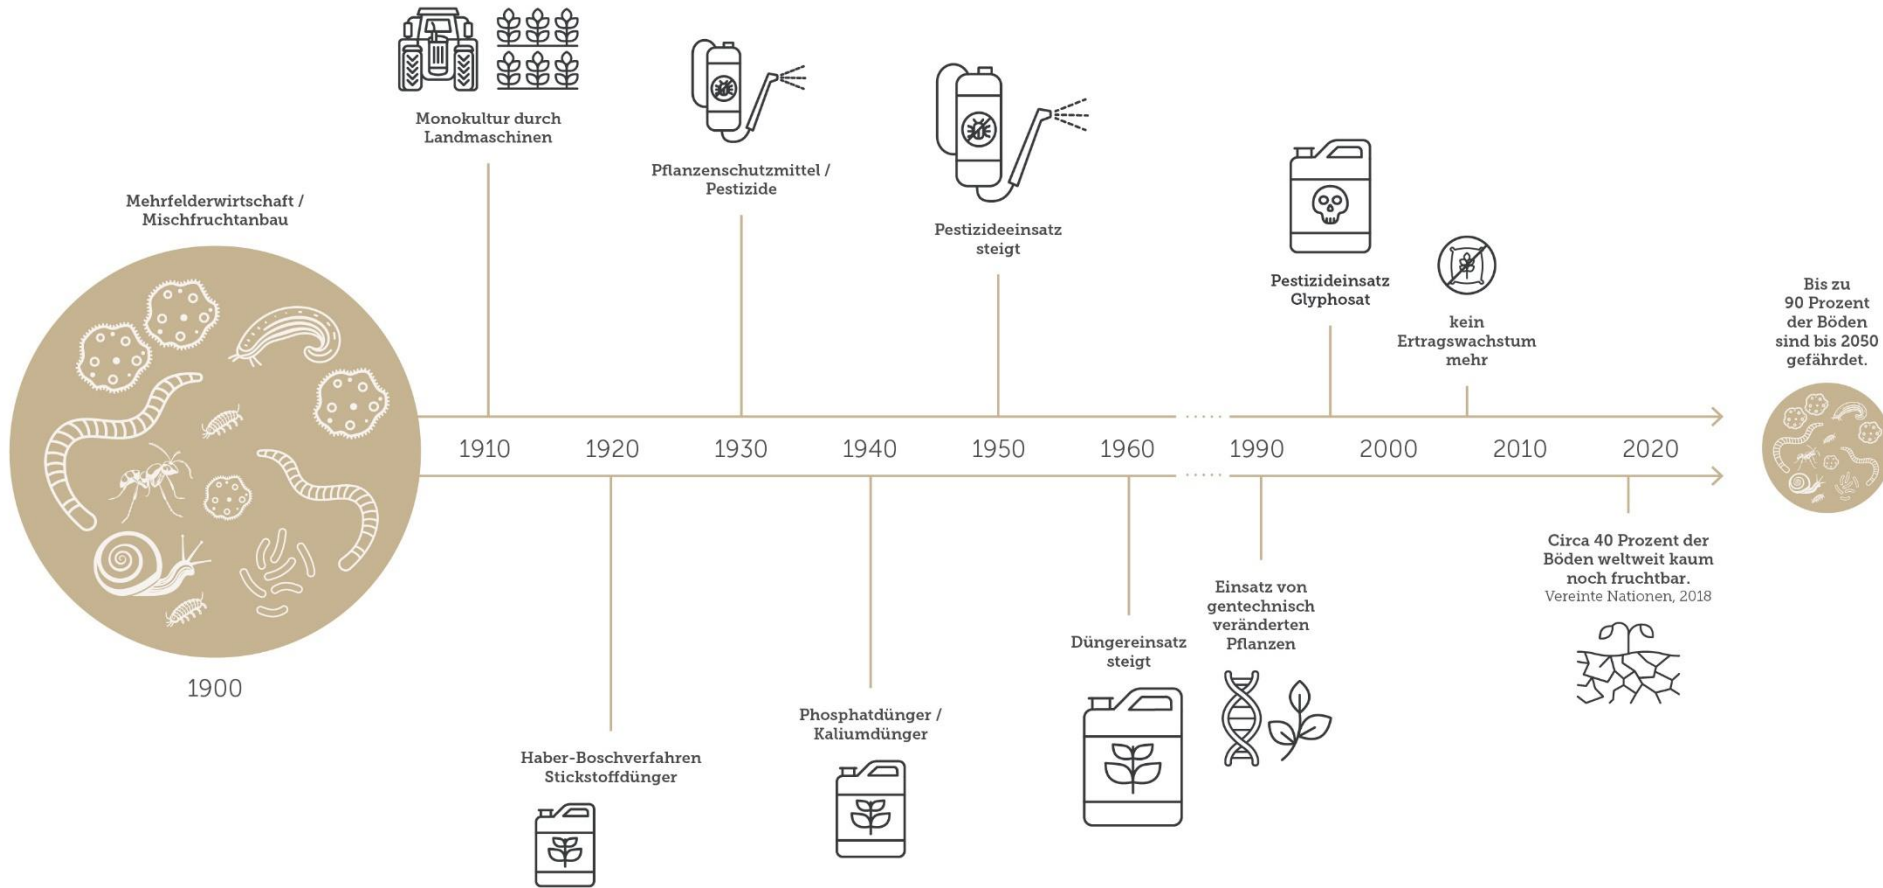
Mehrfelderwirtschaft / Mischfruchtanbau

1900

Monokultur durch Landmaschinen

Pflanzenschutzmittel / Pestizide

Pestizideeinsatz steigt

Pestizideinsatz Glyphosat

kein Ertragswachstum mehr

Bis zu 90 Prozent der Böden sind bis 2050 gefährdet.

1910 1920 1930 1940 1950 1960 ..... 1990 2000 2010 2020

Haber-Boschverfahren Stickstoffdünger

Phosphatdünger / Kaliumdünger

Düngereinsatz steigt

Einsatz von gentechnisch veränderten Pflanzen

Circa 40 Prozent der Böden weltweit kaum noch fruchtbar.
Vereinte Nationen, 2018